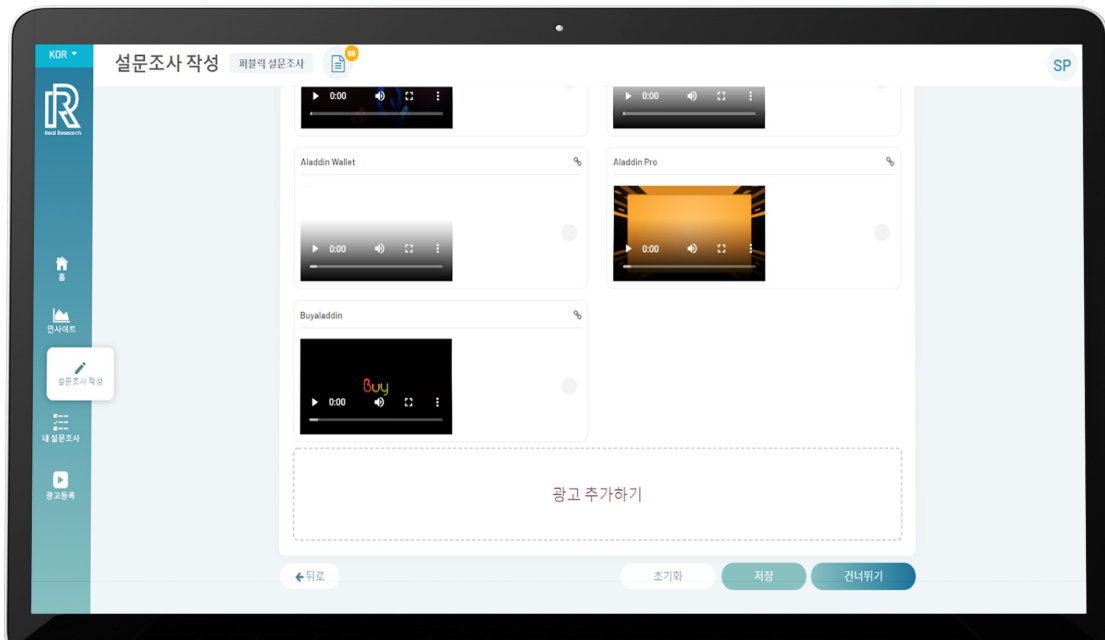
KOR

설문조사 작성 퍼블릭 설문조사 86

SP

Real Research

홈

인사이트

설문조사 작성

내 설문조사

광고등록

0:00

0:00

Aladdin Wallet

0:00

Aladdin Pro

0:00

Buyaladdin

Buy

0:00

광고 추가하기

뒤로

초기화

저장

건너뛰기